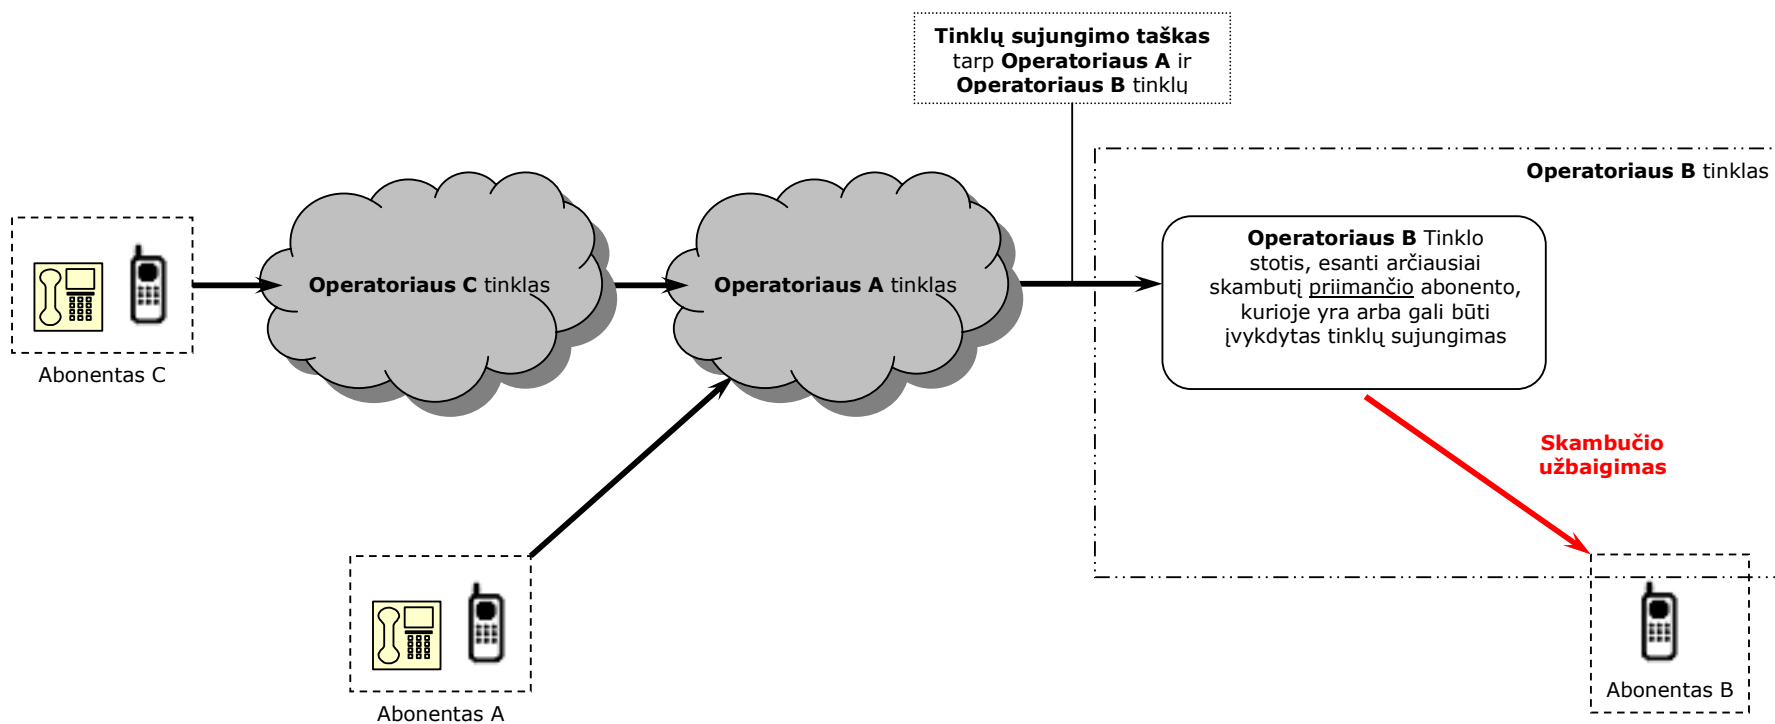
Tinklų sujungimo taškas tarp Operatoriaus A ir Operatoriaus B tinklų

Operatoriaus B tinklas

Operatoriaus C tinklas

Operatoriaus A tinklas

Operatoriaus B Tinklo stotis, esanti arčiausiai skambutį priimančio abonento, kurioje yra arba gali būti įvykdytas tinklų sujungimas

Abonentas C

Skambučio užbaigimas

Abonentas A

Abonentas B